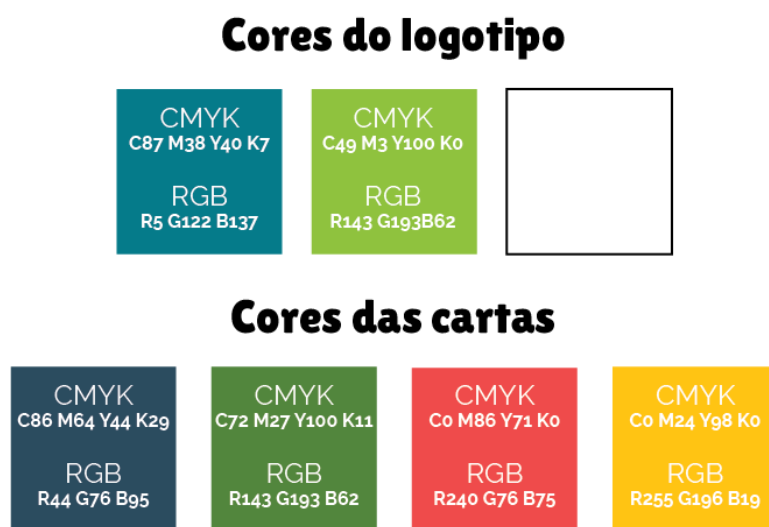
Cores do logotipo

CMYK
C87 M38 Y40 K7

RGB
R5 G122 B137

CMYK
C49 M3 Y100 K0

RGB
R143 G193B62

Cores das cartas

CMYK
C86 M64 Y44 K29

RGB
R44 G76 B95

CMYK
C72 M27 Y100 K11

RGB
R143 G193 B62

CMYK
C0 M86 Y71 K0

RGB
R240 G76 B75

CMYK
C0 M24 Y98 K0

RGB
R255 G196 B19